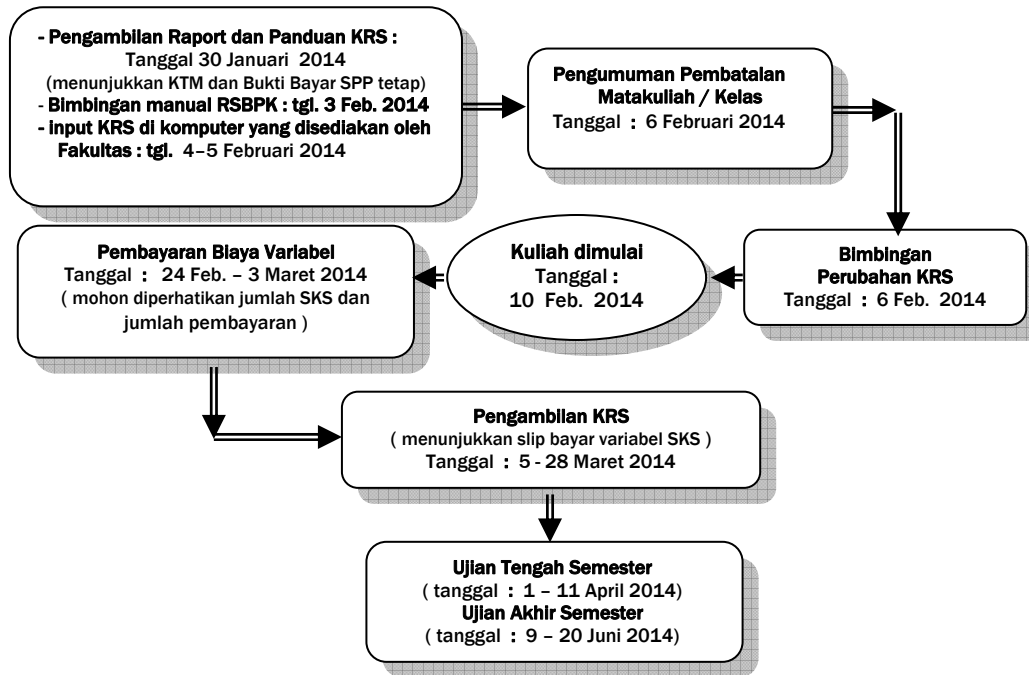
- Pengambilan Raport dan Panduan KRS :
Tanggal 30 Januari 2014
(menunjukkan KTM dan Bukti Bayar SPP tetap)
- Bimbingan manual RSBPK : tgl. 3 Feb. 2014
- input KRS di komputer yang disediakan oleh Fakultas : tgl. 4–5 Februari 2014

Pengumuman Pembatalan Matakuliah / Kelas
Tanggal : 6 Februari 2014

Bimbingan Perubahan KRS
Tanggal : 6 Feb. 2014

Kuliah dimulai
Tanggal :
10 Feb. 2014

Pembayaran Biaya Variabel
Tanggal : 24 Feb. – 3 Maret 2014
( mohon diperhatikan jumlah SKS dan jumlah pembayaran )

Pengambilan KRS
( menunjukkan slip bayar variabel SKS )
Tanggal : 5 - 28 Maret 2014

Ujian Tengah Semester
( tanggal : 1 – 11 April 2014)
Ujian Akhir Semester
( tanggal : 9 – 20 Juni 2014)